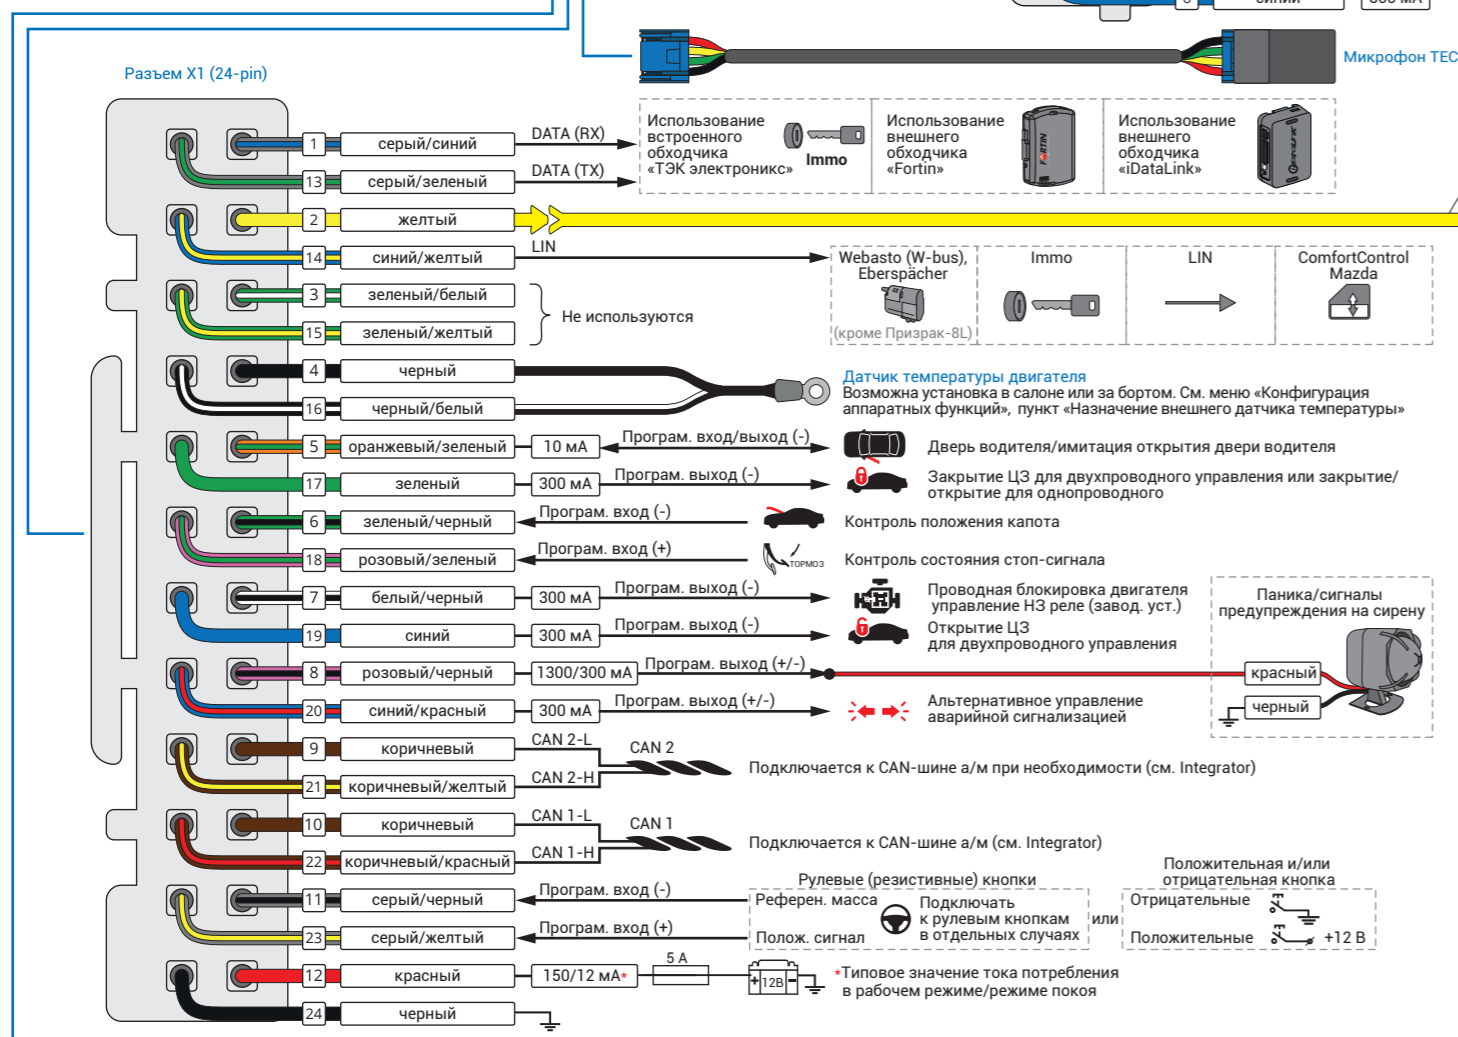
Микрофон TEC

Разъем X1 (24-pin)

| | | | |
|---|---|---|---|
| 1 | серый/синий | | DATA (RX) |
| 13 | серый/зеленый | | DATA (TX) |
| 2 | желтый | | |
| 14 | синий/желтый | | LIN |
| 3 | зеленый/белый | | |
| 15 | зеленый/желтый | | |
| 4 | черный | | |
| 16 | черный/белый | | |
| 5 | оранжевый/зеленый | 10 мА | Програм. вход/выход (-) |
| 17 | зеленый | 300 мА | Програм. выход (-) |
| 6 | зеленый/черный | | Програм. вход (-) |
| 18 | розовый/зеленый | | Програм. вход (+) |
| 7 | белый/черный | 300 мА | Програм. выход (-) |
| 19 | синий | 300 мА | Програм. выход (-) |
| 8 | розовый/черный | 1300/300 мА | Програм. выход (+/-) |
| 20 | синий/красный | 300 мА | Програм. выход (+/-) |
| 9 | коричневый | | CAN 2-L |
| 21 | коричневый/желтый | | CAN 2-H |
| 10 | коричневый | | CAN 1-L |
| 22 | коричневый/красный | | CAN 1-H |
| 11 | серый/черный | | Програм. вход (-) |
| 23 | серый/желтый | | Програм. вход (+) |
| 12 | красный | 150/12 мА* | |
| 24 | черный | | |

Использование встроенного обходчика «ТЭК электроникс» Immo

Использование внешнего обходчика «Fortin»

Использование внешнего обходчика «iDataLink»

Webasto (W-bus), Eberspächer (кроме Призрак-8L)

Immo

LIN

ComfortControl Mazda

Не используются

Датчик температуры двигателя
Возможна установка в салоне или за бортом. См. меню «Конфигурация аппаратных функций», пункт «Назначение внешнего датчика температуры»

Дверь водителя/имитация открытия двери водителя

Закрытие ЦЗ для двухпроводного управления или закрытие/открытие для однопроводного

Контроль положения капота

ТОРМОЗ

Контроль состояния стоп-сигнала

Проводная блокировка двигателя управление НЗ реле (завод. уст.)

Открытие ЦЗ для двухпроводного управления

Паника/сигналы предупреждения на сирену

красный

черный

Альтернативное управление аварийной сигнализацией

CAN 2

Подключается к CAN-шине а/м при необходимости (см. Integrator)

CAN 1

Подключается к CAN-шине а/м (см. Integrator)

Рулевые (резистивные) кнопки

Референ. масса

Полож. сигнал

Подключать к рулевым кнопкам в отдельных случаях

или

Положительная и/или отрицательная кнопка

Отрицательные

Положительные

+12 В

5 А

12В

*Типовое значение тока потребления в рабочем режиме/режиме покоя